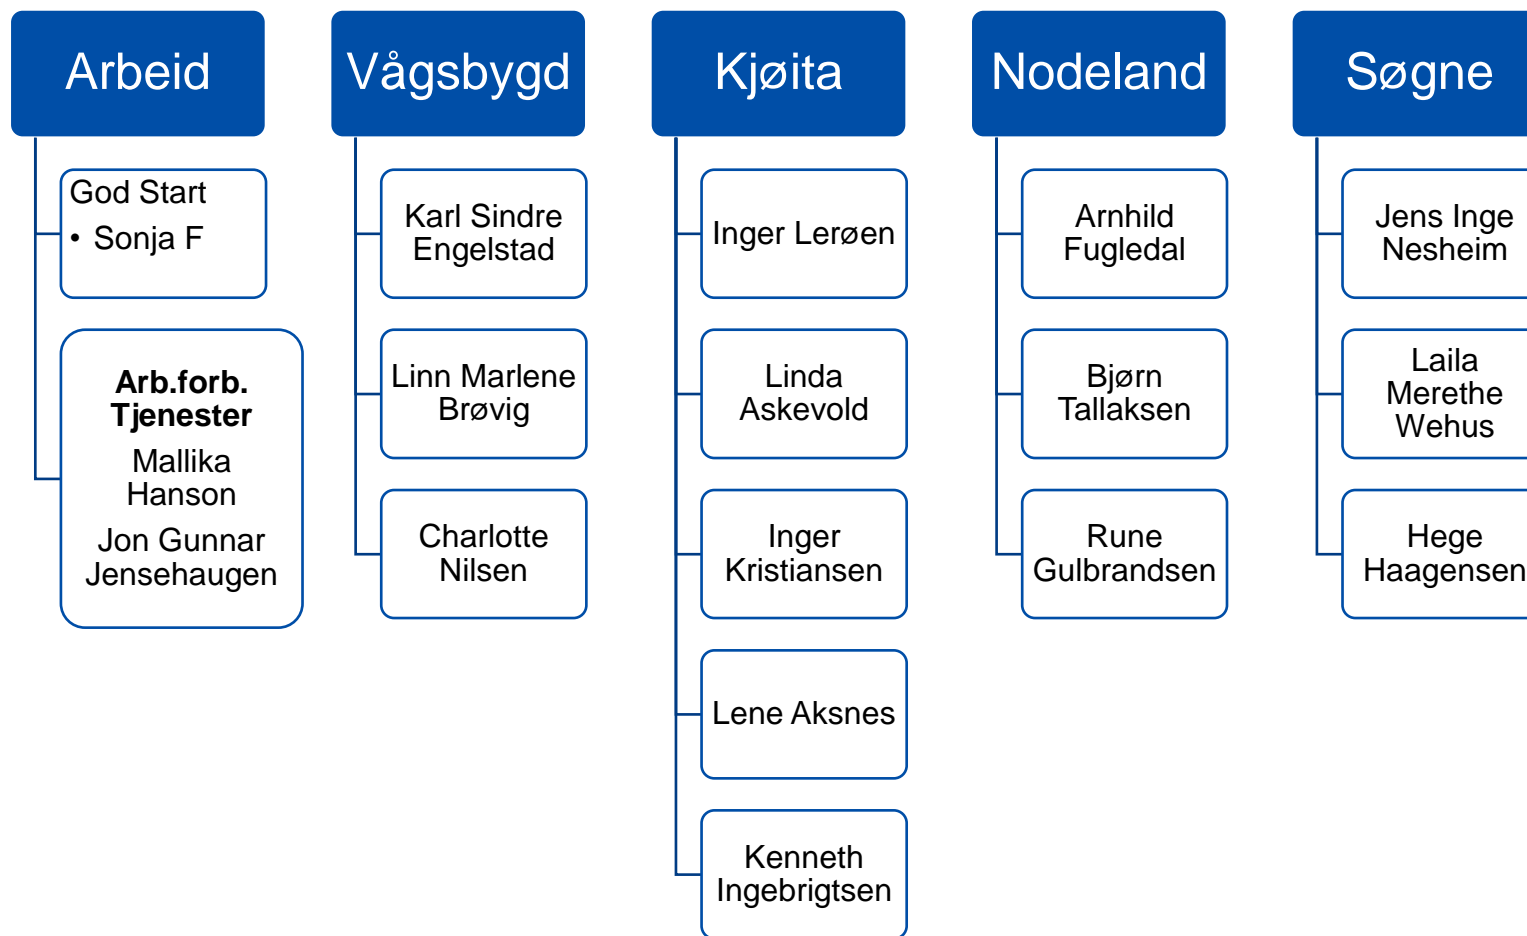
Arbeid

God Start
• Sonja F

**Arb.forb. Tjenester**
Mallika Hanson
Jon Gunnar Jensehaugen

Vågsbygd

Karl Sindre Engelstad

Linn Marlene Brøvig

Charlotte Nilsen

Kjøita

Inger Lerøen

Linda Askevold

Inger Kristiansen

Lene Aksnes

Kenneth Ingebrigtsen

Nodeland

Arnhild Fugledal

Bjørn Tallaksen

Rune Gulbrandsen

Søgne

Jens Inge Nesheim

Laila Merethe Wehus

Hege Haagensen